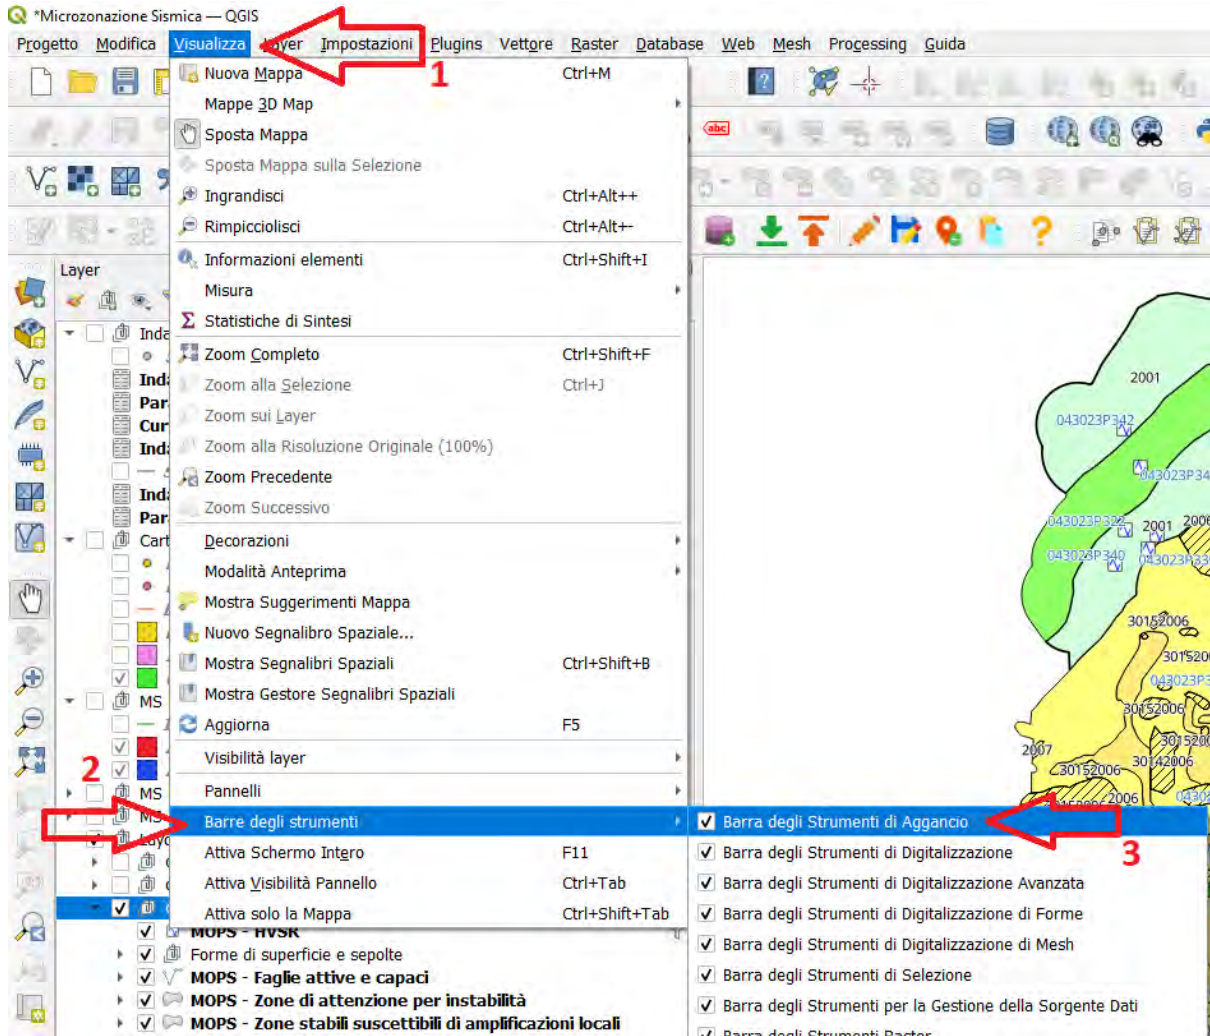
*Microzonazione Sismica — QGIS

Progetto Modifica Visualizza Layer Impostazioni Plugins Vettore Raster Database Web Mesh Processing Guida

1

Nuova Mappa Ctrl+M
Mappe 3D Map
Sposta Mappa
Sposta Mappa sulla Selezione
Ingrandisci Ctrl+Alt++
Rimpicciolisci Ctrl+Alt+-
Informazioni elementi Ctrl+Shift+I
Misura
Statistiche di Sintesi
Zoom Completo Ctrl+Shift+F
Zoom alla Selezione Ctrl+J
Zoom sui Layer
Zoom alla Risoluzione Originale (100%)
Zoom Precedente
Zoom Successivo
Decorazioni
Modalità Anteprima
Mostra Suggerimenti Mappa
Nuovo Segnalibro Spaziale...
Mostra Segnalibri Spaziali Ctrl+Shift+B
Mostra Gestore Segnalibri Spaziali
Aggiorna F5
Visibilità layer
Pannelli
Barre degli strumenti
Attiva Schermo Intero F11
Attiva Visibilità Pannello Ctrl+Tab
Attiva solo la Mappa Ctrl+Shift+Tab

Barra degli Strumenti di Aggancio
Barra degli Strumenti di Digitalizzazione
Barra degli Strumenti di Digitalizzazione Avanzata
Barra degli Strumenti di Digitalizzazione di Forme
Barra degli Strumenti di Digitalizzazione di Mesh
Barra degli Strumenti di Selezione
Barra degli Strumenti per la Gestione della Sorgente Dati
Barra degli Strumenti Raster

2

3

Layer
Inda
Inda
Par
Cur
Inda
Inda
Par
Cart
MS
MS
MS
Laye

MOPS - HVSR
Forme di superficie e sepolte
MOPS - Faglie attive e capaci
MOPS - Zone di attenzione per instabilità
MOPS - Zone stabili suscettibili di amplificazioni locali

2001
043023P342
043023P34
043023P322
2001
2006
043023P340
043023P33
30152006
301520
043023P
30152006
2007
301520
30142006
30152006
2006
0430